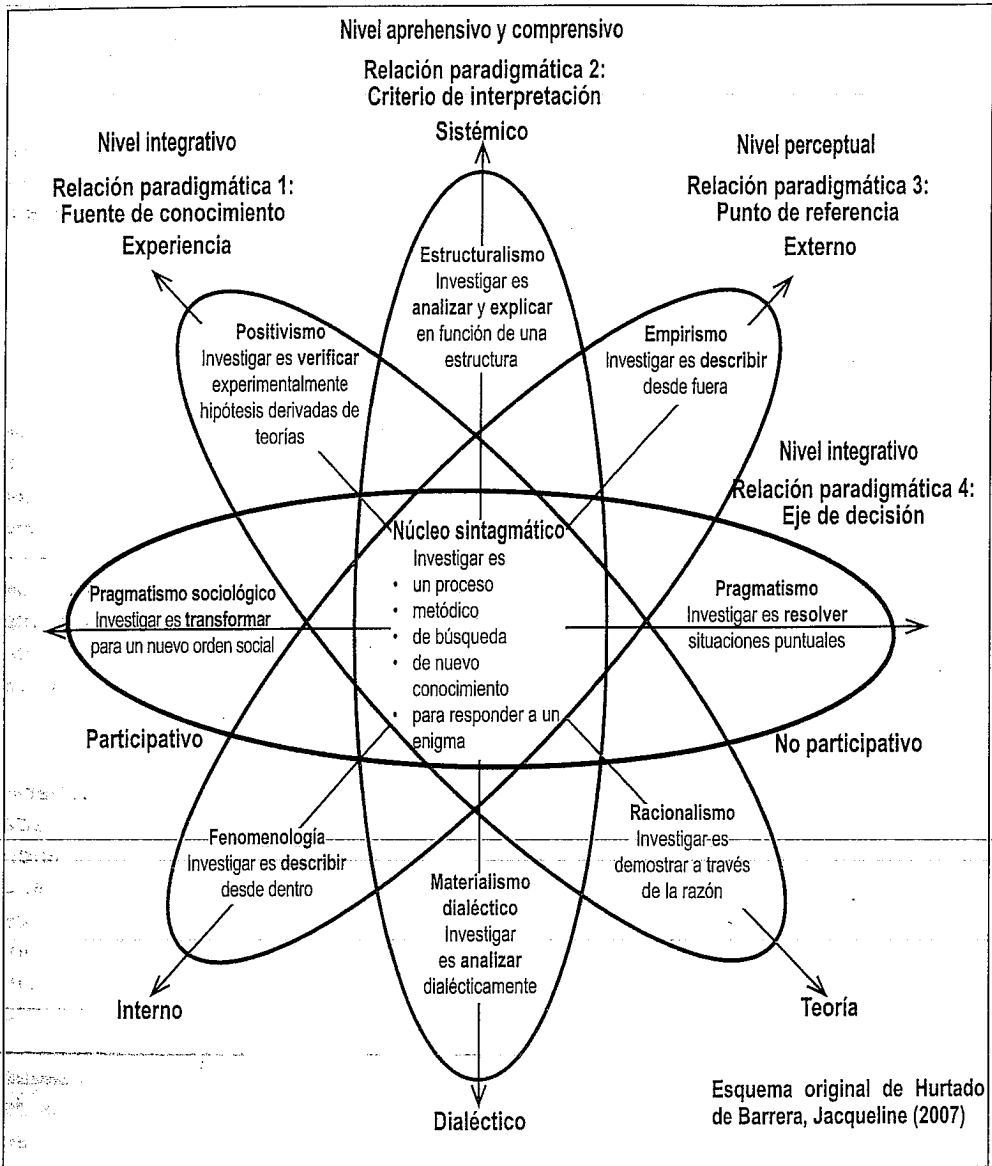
Nivel aprehensivo y comprensivo

Relación paradigmática 2: Criterio de interpretación

Sistémico

Nivel integrativo

Relación paradigmática 1: Fuente de conocimiento

Experiencia

Nivel perceptual

Relación paradigmática 3: Punto de referencia

Externo

Estructuralismo
Investigar es analizar y explicar en función de una estructura

Positivismo
Investigar es verificar experimentalmente hipótesis derivadas de teorías

Empirismo
Investigar es describir desde fuera

Nivel integrativo

Relación paradigmática 4: Eje de decisión

Núcleo sintagmático
Investigar es
• un proceso
• metódico
• de búsqueda
• de nuevo conocimiento
• para responder a un enigma

Pragmatismo sociológico
Investigar es transformar para un nuevo orden social

Pragmatismo
Investigar es resolver situaciones puntuales

Participativo

No participativo

Fenomenología
Investigar es describir desde dentro

Racionalismo
Investigar es demostrar a través de la razón

Materialismo dialéctico
Investigar es analizar dialécticamente

Interno

Teoría

Dialéctico

Esquema original de Hurtado de Barrera, Jacqueline (2007)